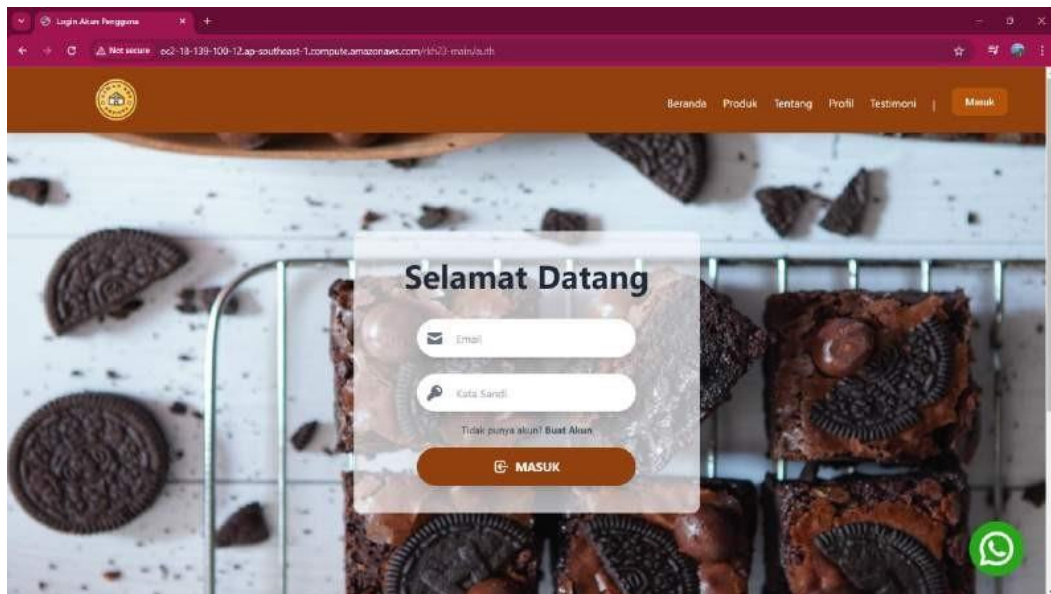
Login Akun Pengguna

Not secure ec2-18-139-100-12.ap-southeast-1.compute.amazonaws.com/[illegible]/auth

Beranda Produk Tentang Profil Testimoni | Masuk

Selamat Datang

Email

Kata Sandi

Tidak punya akun? Buat Akun

MASUK